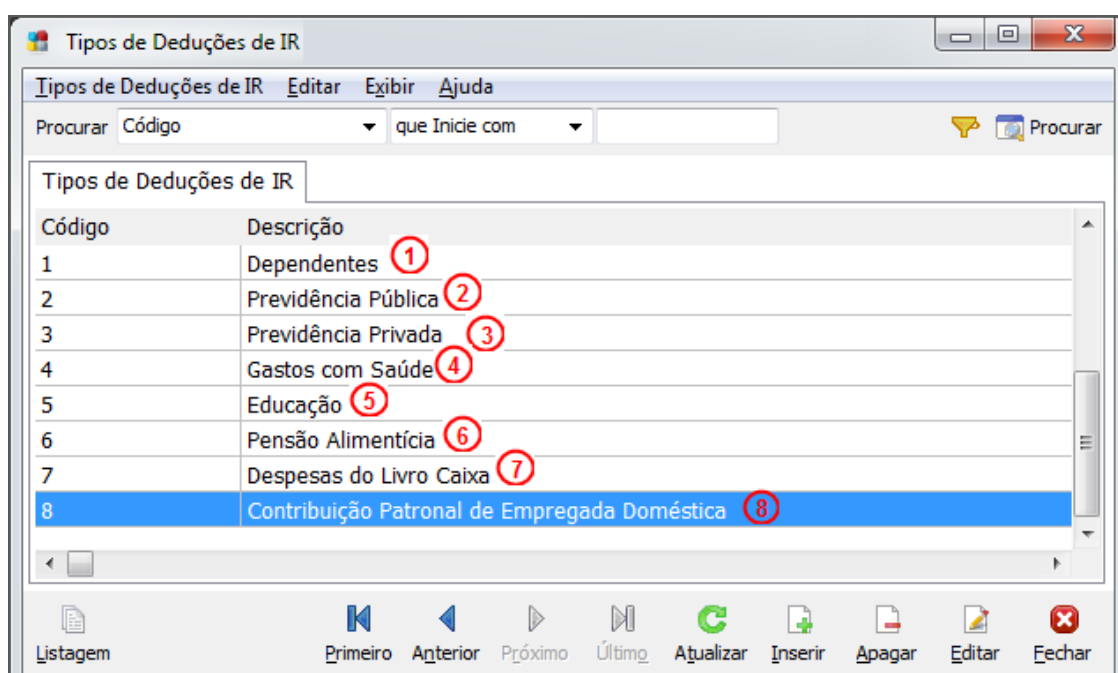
Tipos de Deduções de IR

Tipos de Deduções de IR Editar Exibir Ajuda

Procurar Código que Inicie com Procurar

Tipos de Deduções de IR

| Código | Descrição |
|---|---|
| 1 | Dependentes ① |
| 2 | Previdência Pública ② |
| 3 | Previdência Privada ③ |
| 4 | Gastos com Saúde ④ |
| 5 | Educação ⑤ |
| 6 | Pensão Alimentícia ⑥ |
| 7 | Despesas do Livro Caixa ⑦ |
| 8 | Contribuição Patronal de Empregada Doméstica ⑧ |

Listagem Primeiro Anterior Próximo Último Atualizar Inserir Apagar Editar Fechar